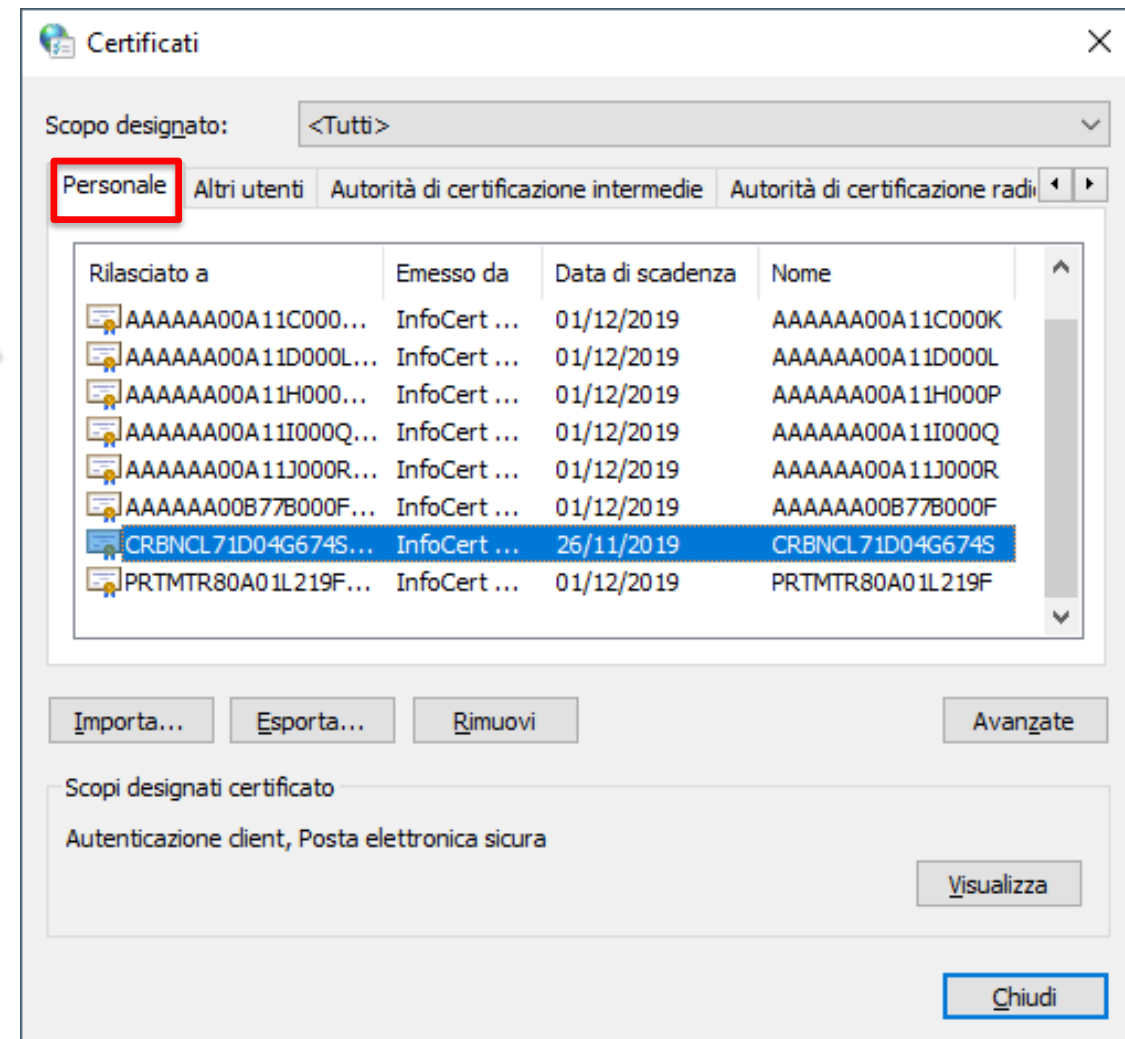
Certificati

Scopo designato: <Tutti>

Personale | Altri utenti | Autorità di certificazione intermedie | Autorità di certificazione radi

| Rilasciato a | Emesso da | Data di scadenza | Nome |
|---|---|---|---|
| AAAAAA00A11C000... | InfoCert ... | 01/12/2019 | AAAAAA00A11C000K |
| AAAAAA00A11D000L... | InfoCert ... | 01/12/2019 | AAAAAA00A11D000L |
| AAAAAA00A11H000... | InfoCert ... | 01/12/2019 | AAAAAA00A11H000P |
| AAAAAA00A11I000Q... | InfoCert ... | 01/12/2019 | AAAAAA00A11I000Q |
| AAAAAA00A11J000R... | InfoCert ... | 01/12/2019 | AAAAAA00A11J000R |
| AAAAAA00B77B000F... | InfoCert ... | 01/12/2019 | AAAAAA00B77B000F |
| CRBNCL71D04G674S... | InfoCert ... | 26/11/2019 | CRBNCL71D04G674S |
| PRTMTR80A01L219F... | InfoCert ... | 01/12/2019 | PRTMTR80A01L219F |

Importa... | Esporta... | Rimuovi | Avanzate

Scopi designati certificato

Autenticazione client, Posta elettronica sicura

Visualizza

Chiudi